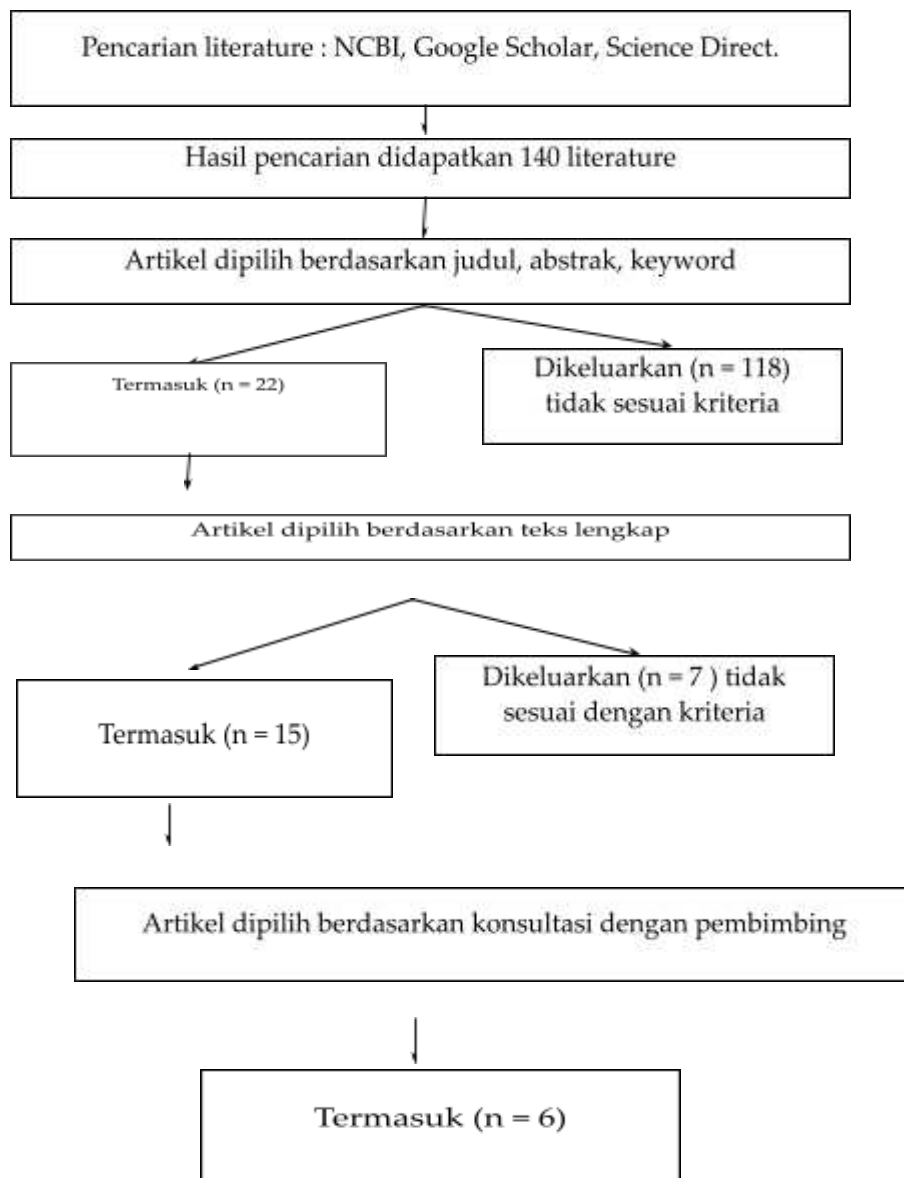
Pencarian literature : NCBI, Google Scholar, Science Direct.

Hasil pencarian didapatkan 140 literature

Artikel dipilih berdasarkan judul, abstrak, keyword

Termasuk (n = 22)

Dikeluarkan (n = 118) tidak sesuai kriteria

Artikel dipilih berdasarkan teks lengkap

Termasuk (n = 15)

Dikeluarkan (n = 7 ) tidak sesuai dengan kriteria

Artikel dipilih berdasarkan konsultasi dengan pembimbing

Termasuk (n = 6)